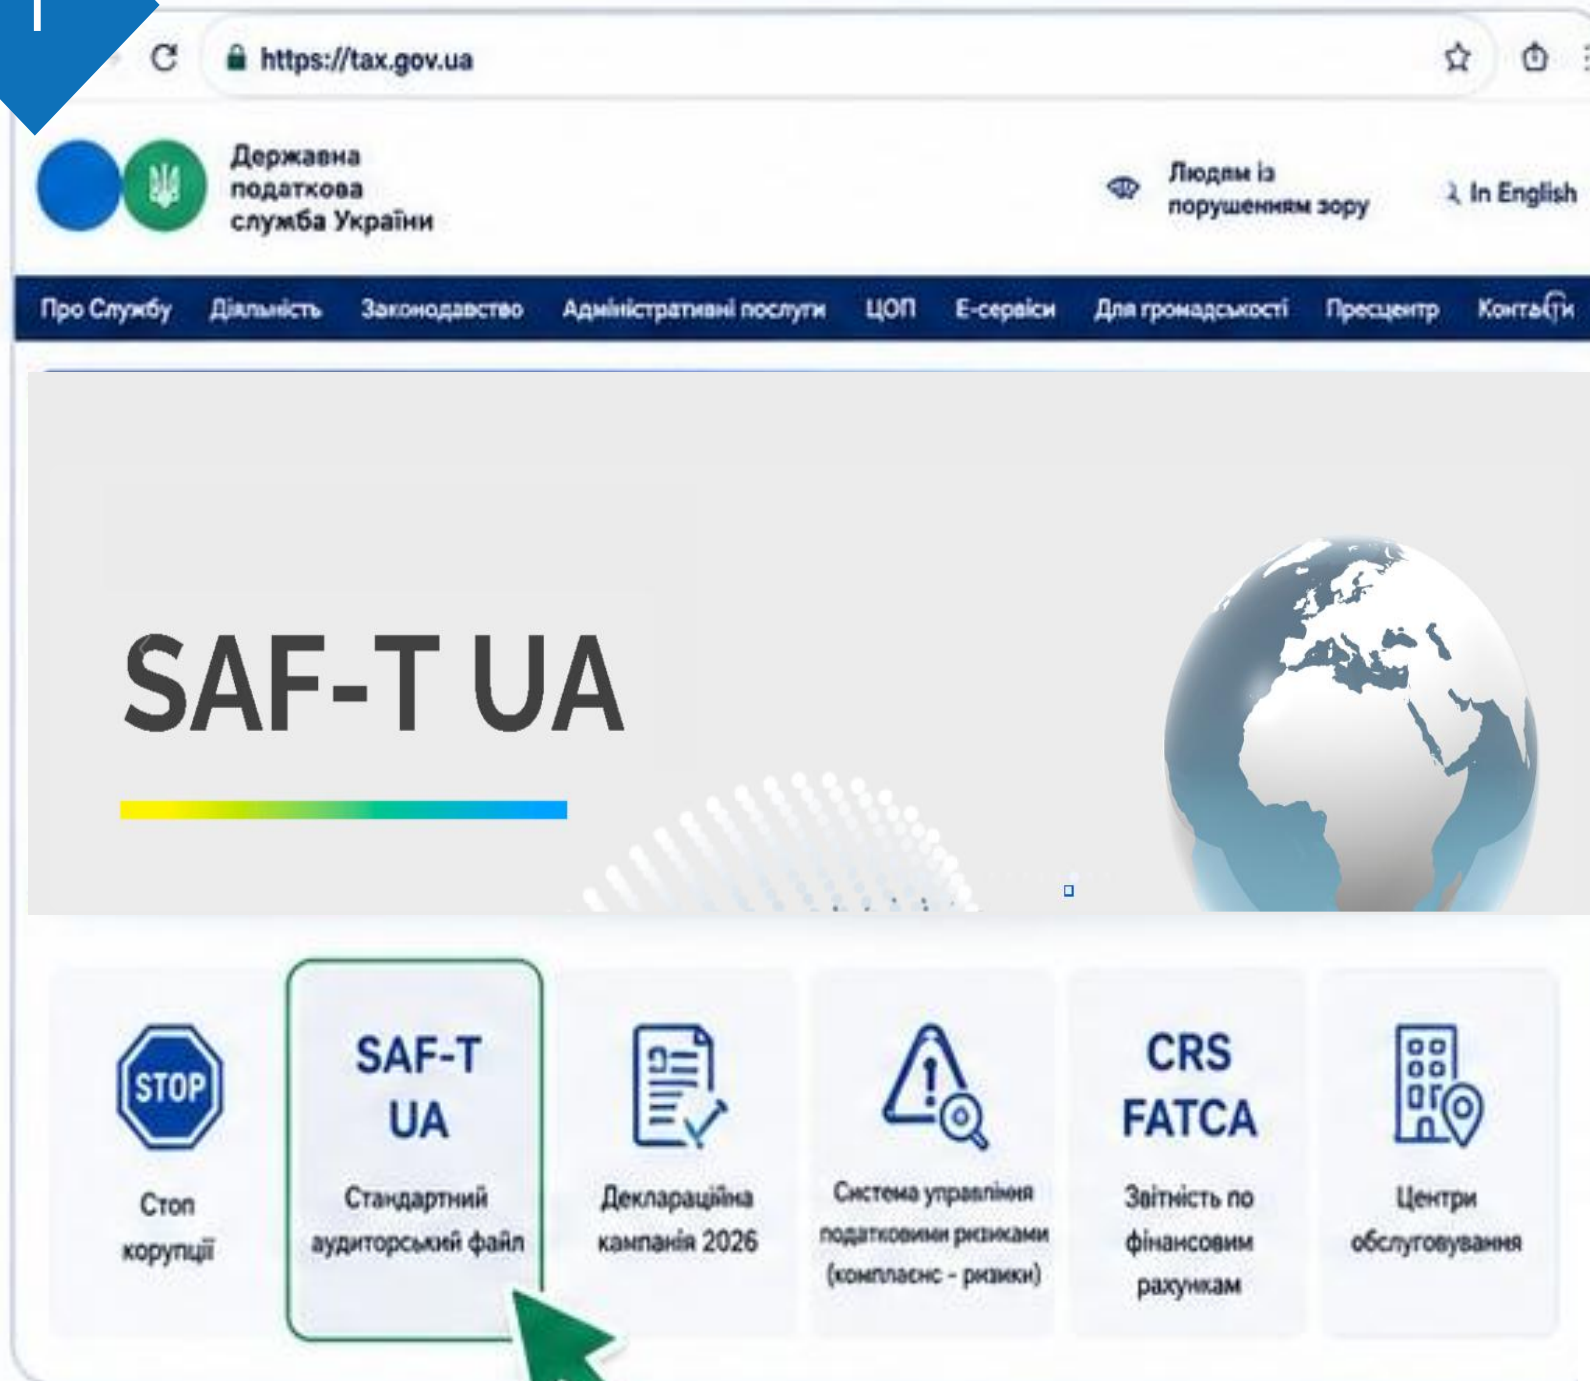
https://tax.gov.ua

Державна податкова служба України

Людям із порушенням зору

In English

Про Службу Діяльність Законодавство Адміністративні послуги ЦОП Е-сервіси Для громадськості Пресцентр Контакти

SAF-T UA

STOP
Стоп корупції

SAF-T UA
Стандартний аудиторський файл

Деклараційна кампанія 2026

Система управління податковими ризиками (комплаєнс - ризики)

CRS FATCA
Звітність по фінансовим рахункам

Центри обслуговування